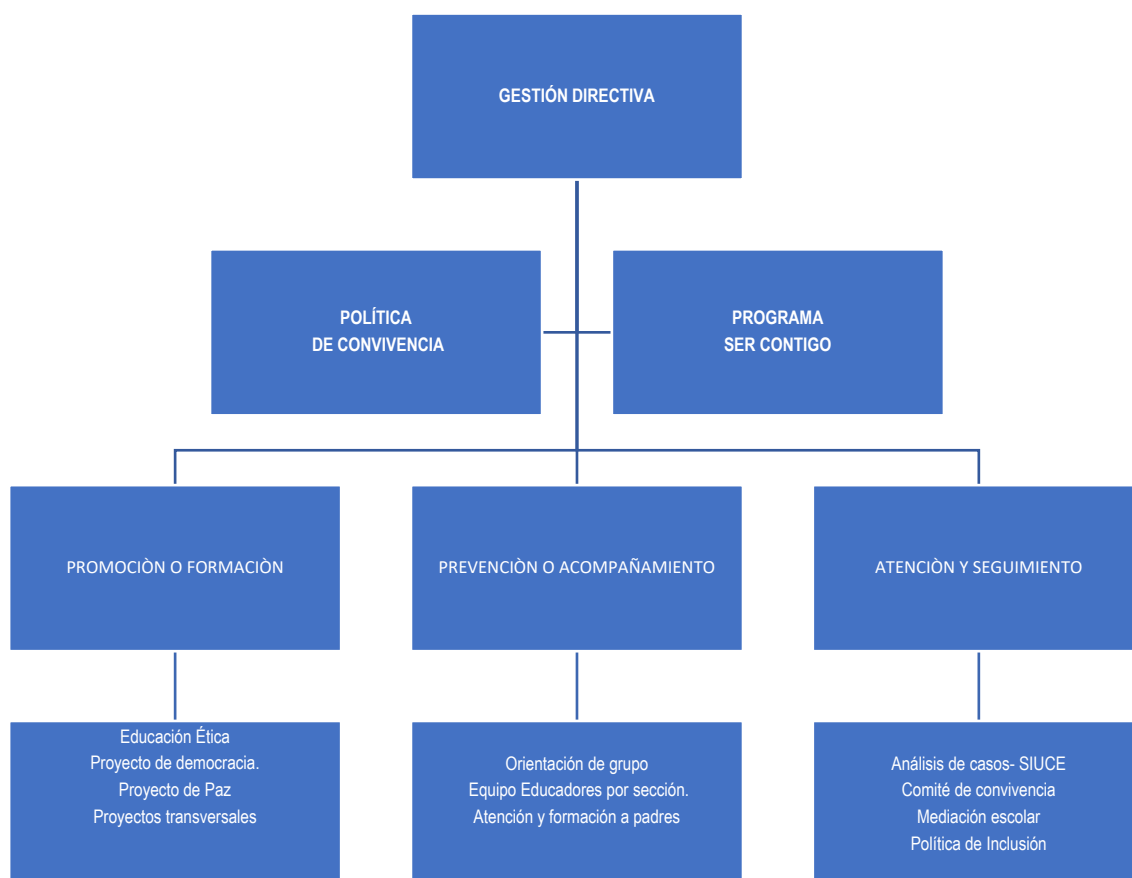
GESTIÓN DIRECTIVA

POLÍTICA
DE CONVIVENCIA

PROGRAMA
SER CONTIGO

PROMOCIÒN O FORMACIÒN

PREVENCIÒN O ACOMPAÑAMIENTO

ATENCIÒN Y SEGUIMIENTO

Educación Ética
Proyecto de democracia.
Proyecto de Paz
Proyectos transversales

Orientación de grupo
Equipo Educadores por sección.
Atención y formación a padres

Análisis de casos- SIUCE
Comité de convivencia
Mediación escolar
Política de Inclusión